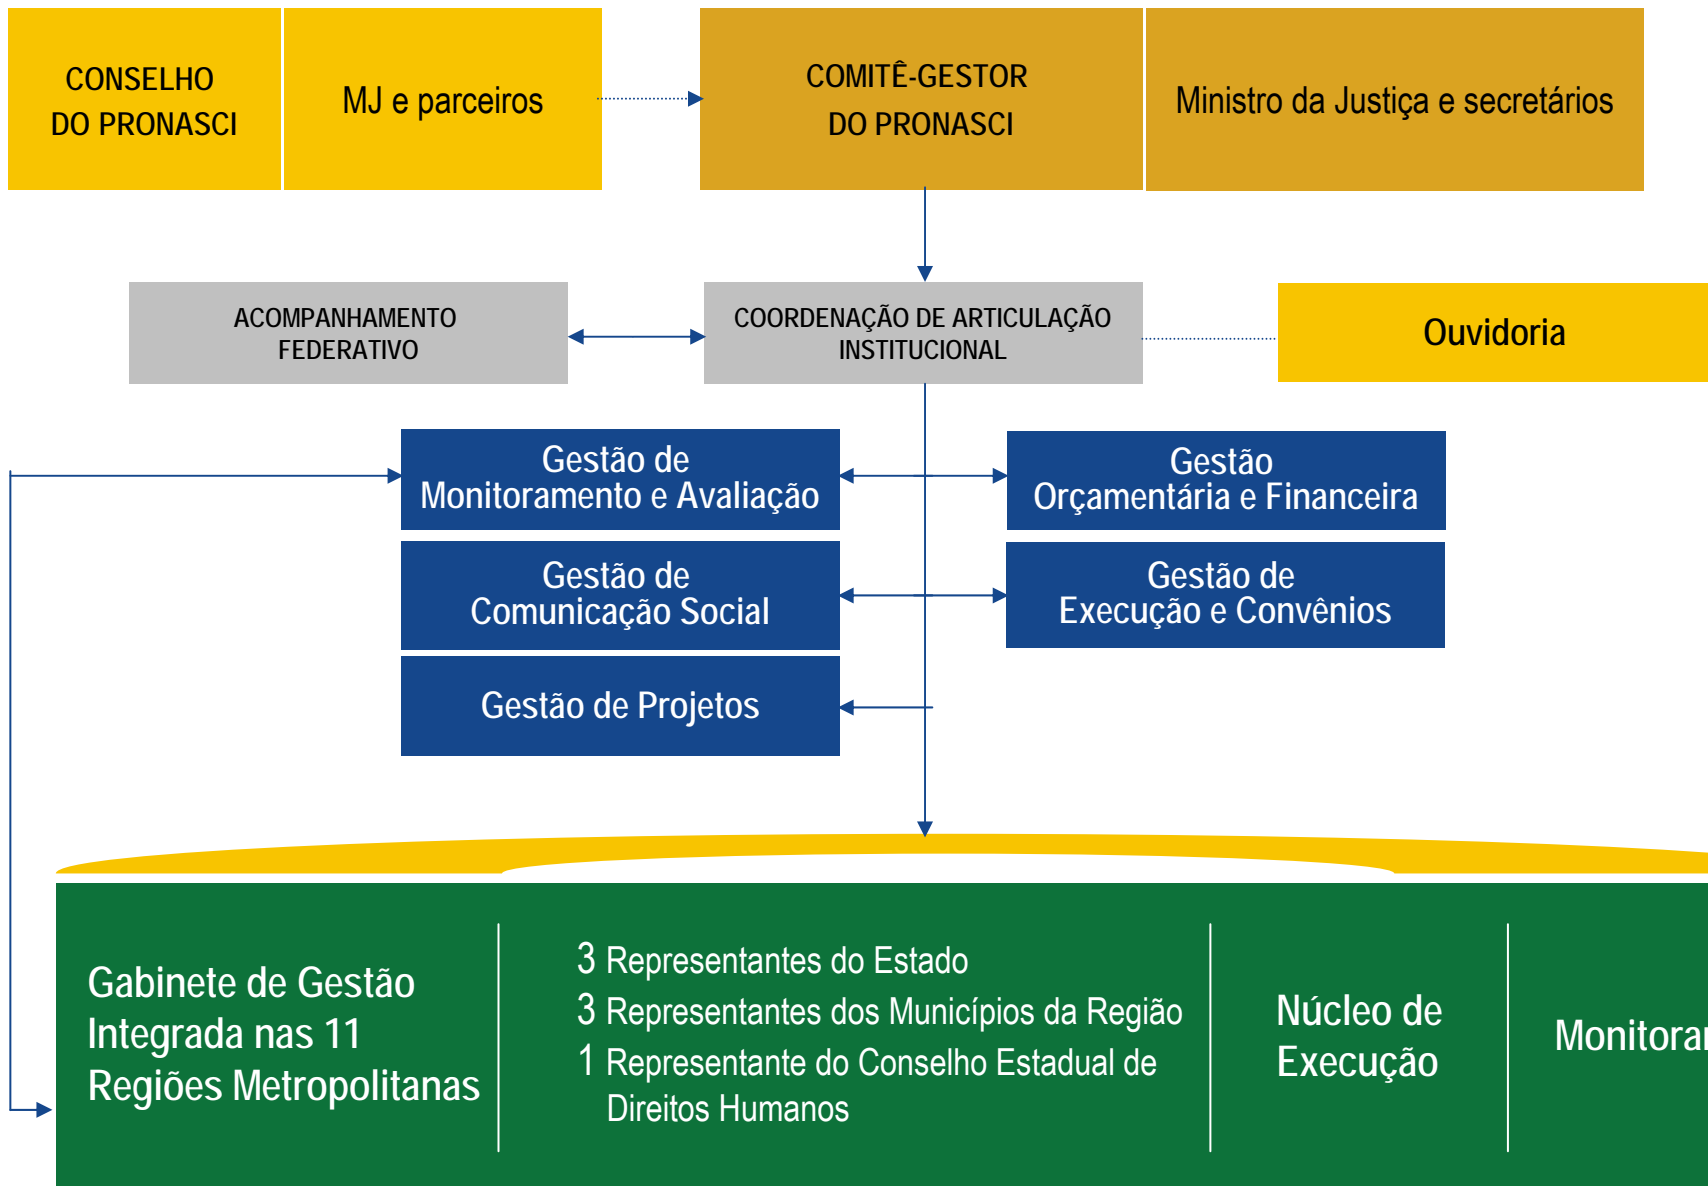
CONSELHO DO PRONASCI

MJ e parceiros

COMITÊ-GESTOR DO PRONASCI

Ministro da Justiça e secretários

ACOMPANHAMENTO FEDERATIVO

COORDENAÇÃO DE ARTICULAÇÃO INSTITUCIONAL

Ouvidoria

Gestão de Monitoramento e Avaliação

Gestão Orçamentária e Financeira

Gestão de Comunicação Social

Gestão de Execução e Convênios

Gestão de Projetos

Gabinete de Gestão Integrada nas 11 Regiões Metropolitanas

3 Representantes do Estado
3 Representantes dos Municípios da Região
1 Representante do Conselho Estadual de Direitos Humanos

Núcleo de Execução

Monitora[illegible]